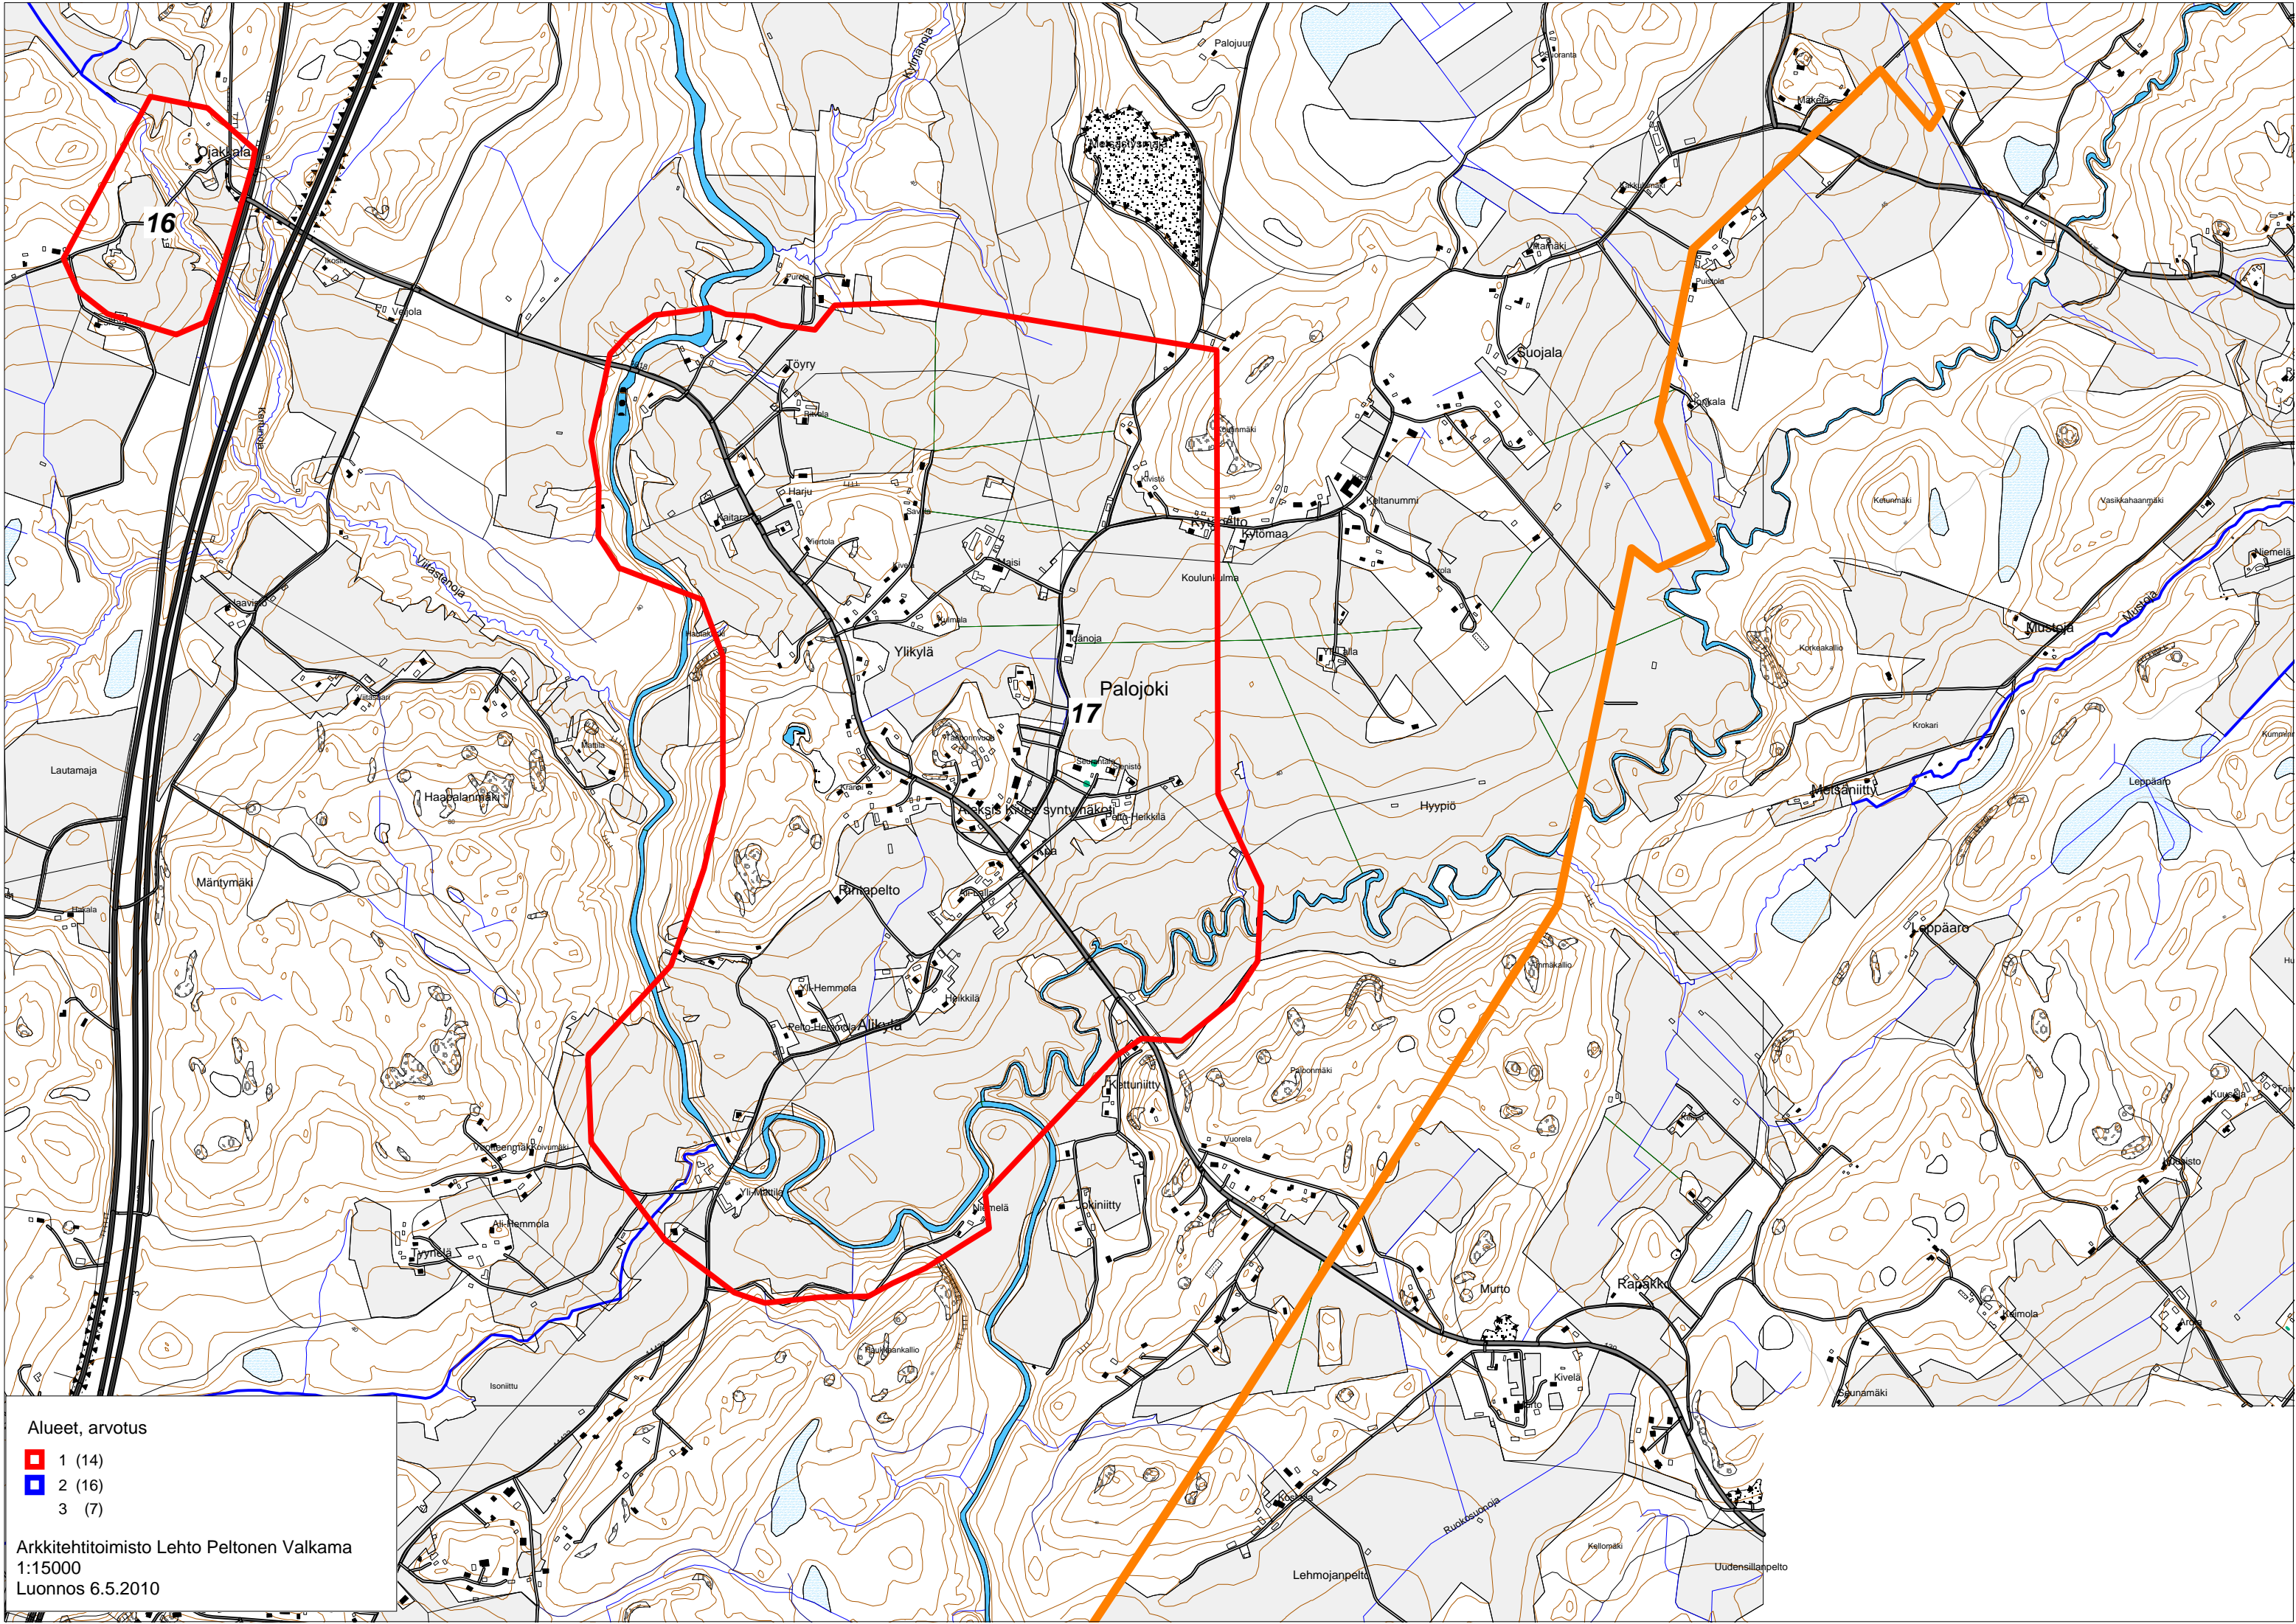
Ojakkala
16
Vejola
Palojuuri
Mäkelä
Suojala
Töyry
Harju
Ylikylä
Palojoki
17
Aleksis Kiven syntymäkoti
Rintapelto
Ali-Hemmola
Alikylä
Yli-Hemmola
Heikkilä
Yli-Mattila
Niemelä
Jokiniitty
Kettuniitty
Tyynelä
Haapalanmäki
Mäntymäki
Lautamaja
Keltanummi
Kytömaa
Kytöpelto
Koulunkulma
Hyypiö
Mustoja
Metsäniitty
Leppäaro
Leppäaro
Murto
Rapakko
Kivelä
Kiimola
Seunamäki
Lehmojanpelto
Uudensillanpelto
Vuorela
Isoniitty
Ketunmäki
Vasikkahaanmäki
Niemelä
Korkeakallio
Krokari
Kuusela
Ruokosuonoja
Viitastenoja
Kellomäki
Pelto-Heikkilä
Pelto-Hemmola
Idänoja
Kulmala

Alueet, arvotus
1 (14)
2 (16)
3 (7)

Arkkitehtitoimisto Lehto Peltonen Valkama
1:15000
Luonnos 6.5.2010